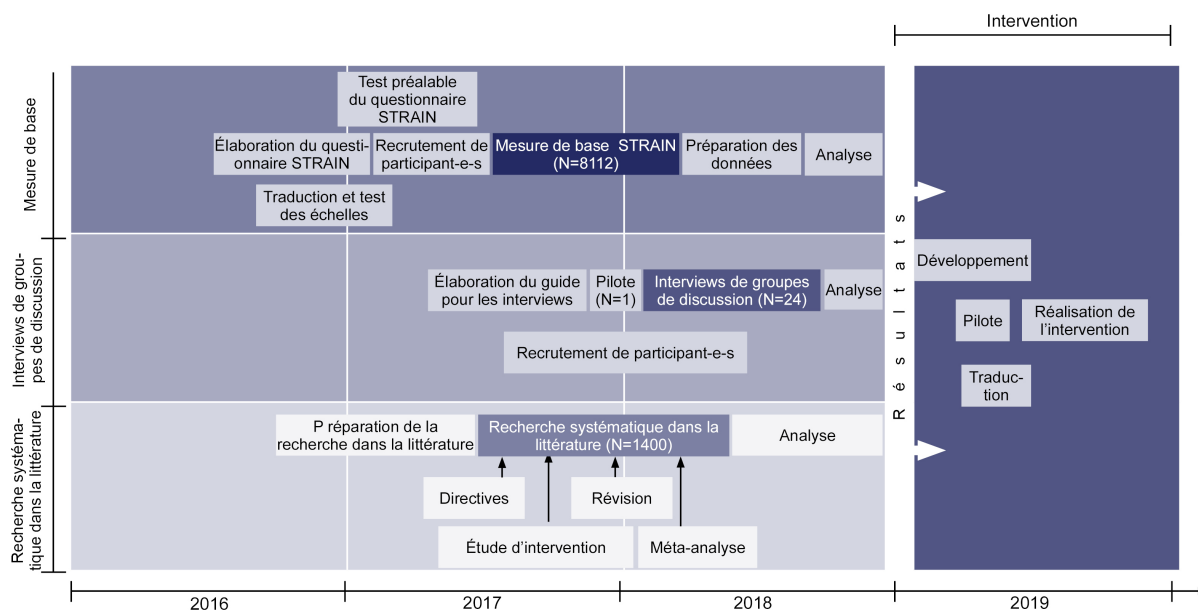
Intervention

Mesure de base

Test préalable du questionnaire STRAIN

Élaboration du questionnaire STRAIN

Recrutement de participant-e-s

Mesure de base STRAIN (N=8112)

Préparation des données

Analyse

Traduction et test des échelles

Interviews de groupes de discussion

Élaboration du guide pour les interviews

Pilote (N=1)

Interviews de groupes de discussion (N=24)

Analyse

Recrutement de participant-e-s

Recherche systématique dans la littérature

P réparation de la recherche dans la littérature

Recherche systématique dans la littérature (N=1400)

Analyse

Directives

Révision

Étude d'intervention

Méta-analyse

Résultats

Développement

Pilote

Réalisation de l'intervention

Traduction

2016

2017

2018

2019